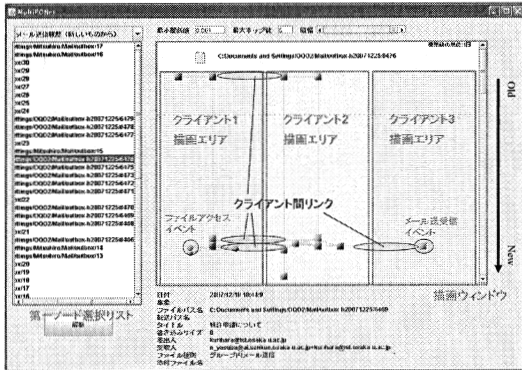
MultiPCNet

メール送信履歴（新しいものから）

最小間隔値 0.000 最大ステップ値 1 階層

C:Documents and Settings\OOO2\Mailbox\m20071225\0476

クライアント1
描画エリア

クライアント2
描画エリア

クライアント3
描画エリア

クライアント間リンク

ファイルアクセス
イベント

メール送受信
イベント

Old

New

Dlong\Mitsuhiro\Mailoutbox\17
Dlong\Mitsuhiro\Mailoutbox\16
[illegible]

第一ノード選択リスト

解除

日付 2007/12/18 16:48:9
ファイルパス名 C:Documents and Settings\OOO2\Mailbox\m20071225\0469
タイトル 検討事項について
送信者 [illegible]
宛先 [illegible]
ファイル種別 グループメール通信

描画ウィンドウ